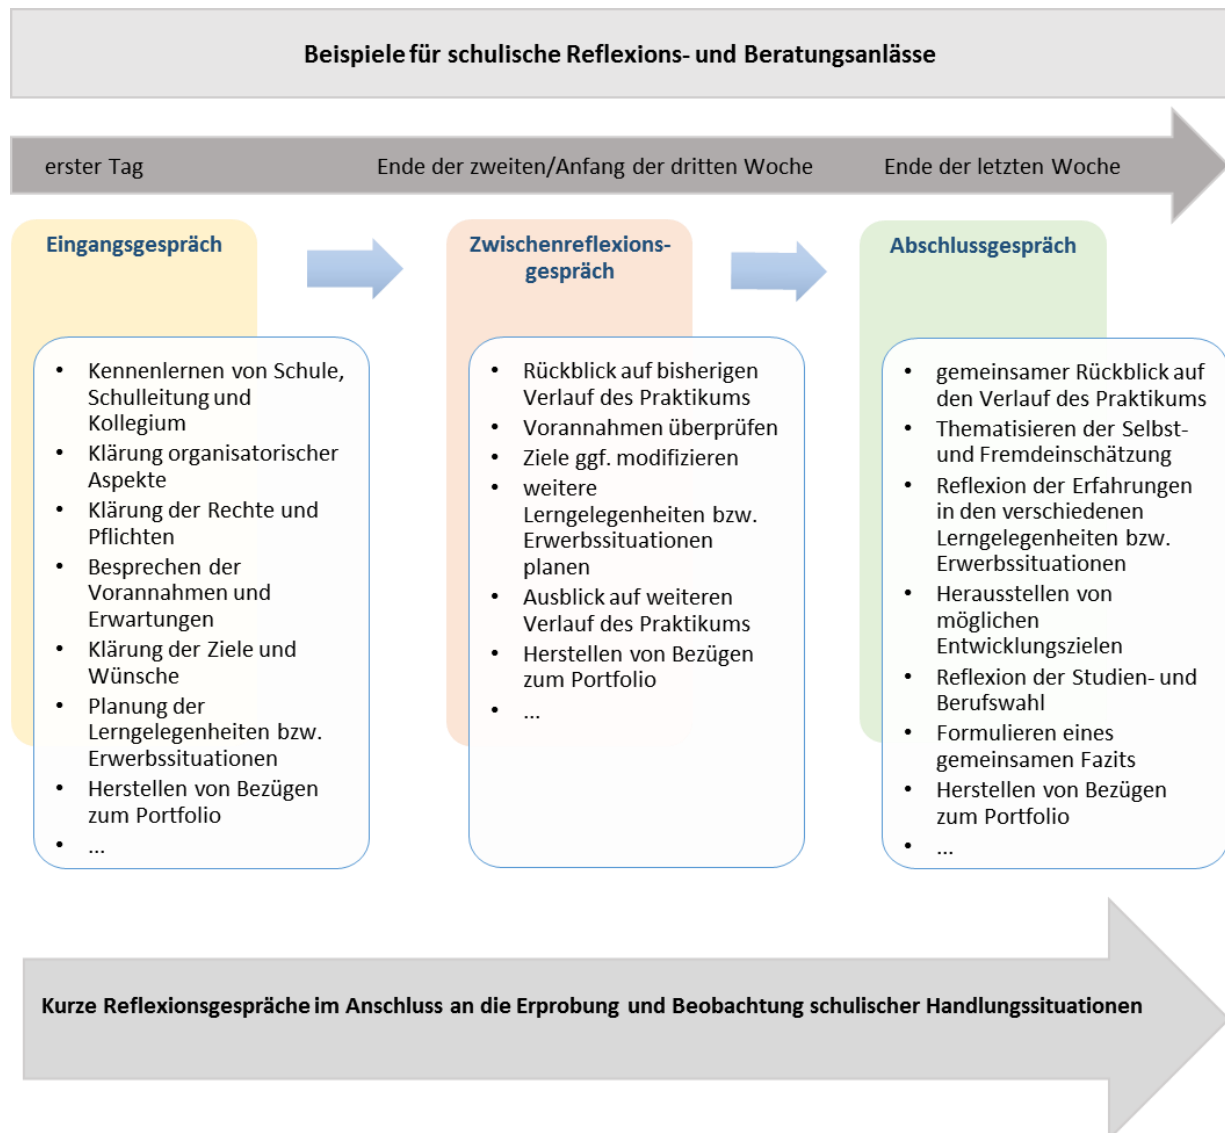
Beispiele für schulische Reflexions- und Beratungsanlässe

erster Tag

Ende der zweiten/Anfang der dritten Woche

Ende der letzten Woche

Eingangsgespräch

- Kennenlernen von Schule, Schulleitung und Kollegium
- Klärung organisatorischer Aspekte
- Klärung der Rechte und Pflichten
- Besprechen der Vorannahmen und Erwartungen
- Klärung der Ziele und Wünsche
- Planung der Lerngelegenheiten bzw. Erwerbssituationen
- Herstellen von Bezügen zum Portfolio
- ...

Zwischenreflexionsgespräch

- Rückblick auf bisherigen Verlauf des Praktikums
- Vorannahmen überprüfen
- Ziele ggf. modifizieren
- weitere Lerngelegenheiten bzw. Erwerbssituationen planen
- Ausblick auf weiteren Verlauf des Praktikums
- Herstellen von Bezügen zum Portfolio
- ...

Abschlussgespräch

- gemeinsamer Rückblick auf den Verlauf des Praktikums
- Thematisieren der Selbst- und Fremdeinschätzung
- Reflexion der Erfahrungen in den verschiedenen Lerngelegenheiten bzw. Erwerbssituationen
- Herausstellen von möglichen Entwicklungszielen
- Reflexion der Studien- und Berufswahl
- Formulieren eines gemeinsamen Fazits
- Herstellen von Bezügen zum Portfolio
- ...

Kurze Reflexionsgespräche im Anschluss an die Erprobung und Beobachtung schulischer Handlungssituationen